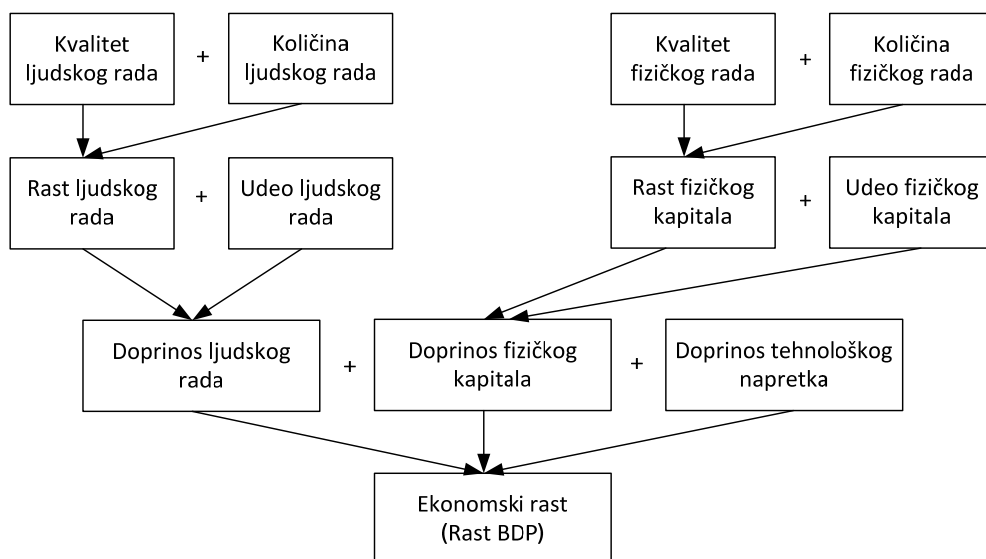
Kvalitet ljudskog rada + Količina ljudskog rada

Kvalitet fizičkog rada + Količina fizičkog rada

Rast ljudskog rada + Udeo ljudskog rada

Rast fizičkog kapitala + Udeo fizičkog kapitala

Doprinos ljudskog rada + Doprinos fizičkog kapitala + Doprinos tehnološkog napretka

Ekonomski rast (Rast BDP)